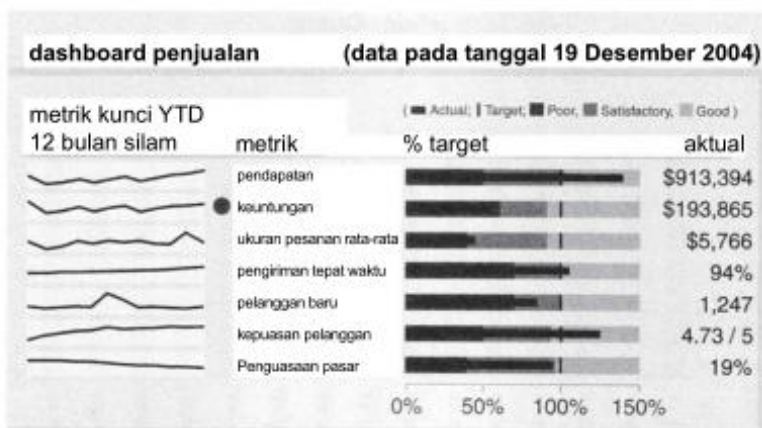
dashboard penjualan (data pada tanggal 19 Desember 2004)

metrik kunci YTD
12 bulan silam

( Actual; | Target; Poor, Satisfactory, Good )

| 12 bulan silam | metrik | % target | aktual |
|---|---|---|---|
| | pendapatan | | $913,394 |
| | keuntungan | | $193,865 |
| | ukuran pesanan rata-rata | | $5,766 |
| | pengiriman tepat waktu | | 94% |
| | pelanggan baru | | 1,247 |
| | kepuasan pelanggan | | 4.73 / 5 |
| | Penguasaan pasar | | 19% |

0% 50% 100% 150%